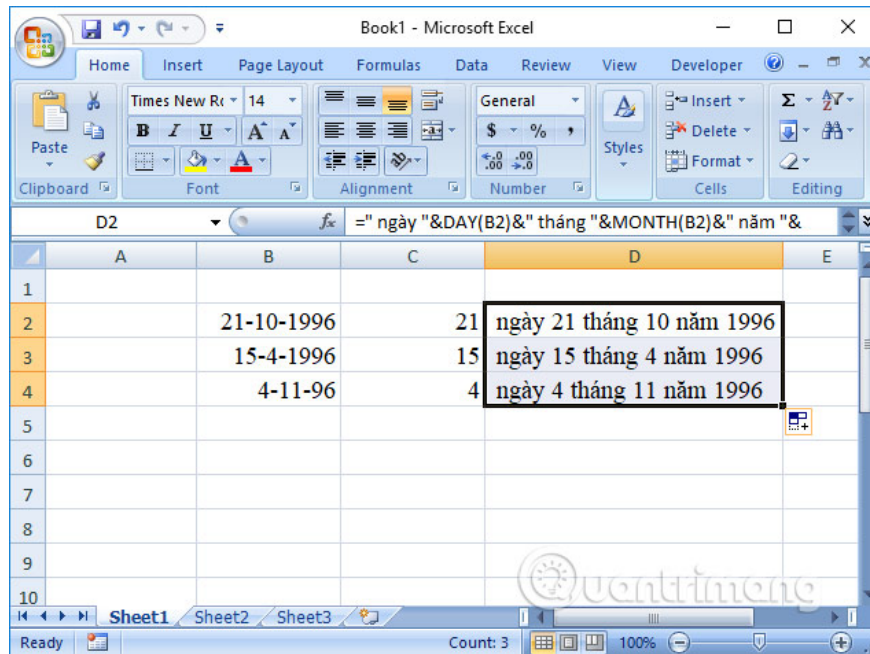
Book1 - Microsoft Excel

Home Insert Page Layout Formulas Data Review View Developer

Paste
Clipboard
Times New R 14
B I U A A
Font
Alignment
General
$ % ,
$\frac{+.0}{.00}$ $\frac{.00}{+.0}$
Number
Styles
Insert
Delete
Format
Cells
Σ
Editing

D2 $f_x$ =" ngày "&DAY(B2)&" tháng "&MONTH(B2)&" năm "&

| | A | B | C | D | E |
|---|---|---|---|---|---|
| 1 | | | | | |
| 2 | | 21-10-1996 | 21 | ngày 21 tháng 10 năm 1996 | |
| 3 | | 15-4-1996 | 15 | ngày 15 tháng 4 năm 1996 | |
| 4 | | 4-11-96 | 4 | ngày 4 tháng 11 năm 1996 | |
| 5 | | | | | |
| 6 | | | | | |
| 7 | | | | | |
| 8 | | | | | |
| 9 | | | | | |
| 10 | | | | | |

Sheet1 Sheet2 Sheet3

Quantrimang

Ready Count: 3 100%